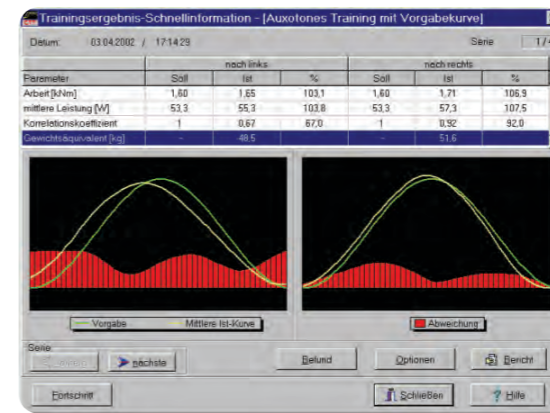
Trainingsergebnis-Schnellinformation - [Auxotones Training mit Vorgabekurve]

Datum: 03.04.2002 / 17:14:29

Serie 1/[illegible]

| Parameter | nach links Soll | nach links Ist | nach links % | nach rechts Soll | nach rechts Ist | nach rechts % |
|---|---|---|---|---|---|---|
| Arbeit [kNm] | 1,60 | 1,65 | 103,1 | 1,60 | 1,71 | 106,9 |
| mittlere Leistung [W] | 53,3 | 55,3 | 103,8 | 53,3 | 57,3 | 107,5 |
| Korrelationskoeffizient | 1 | 0,67 | 67,0 | 1 | 0,92 | 92,0 |
| Gewichtsäquivalent [kg] | - | 48,5 | - | - | 51,6 | - |

Vorgabe Mittlere Ist-Kurve

Abweichung

Serie
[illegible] nächste

Befund Optionen Bericht

Fortschritt Schließen Hilfe